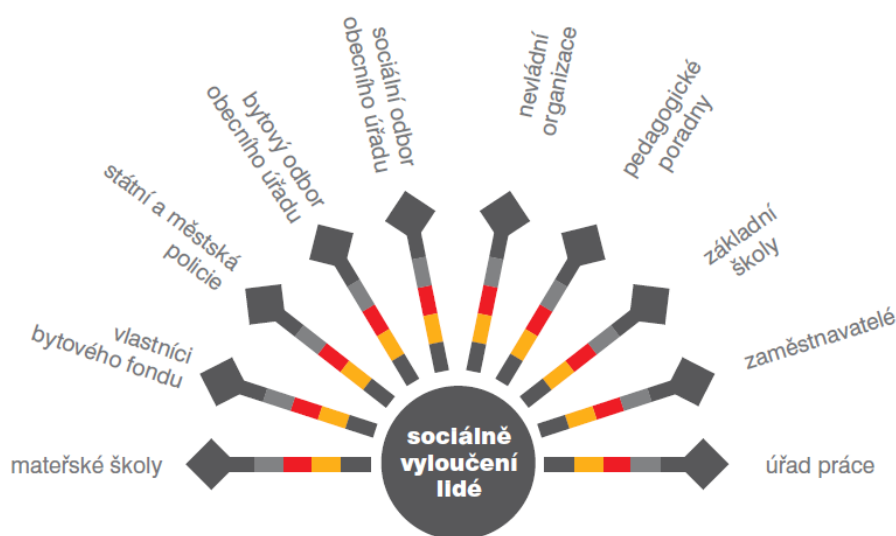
sociálně vyloučení lidé

mateřské školy

vlastníci bytového fondu

státní a městská policie

bytový odbor obecního úřadu

sociální odbor obecního úřadu

nevládní organizace

pedagogické poradny

základní školy

zaměstnavatelé

úřad práce